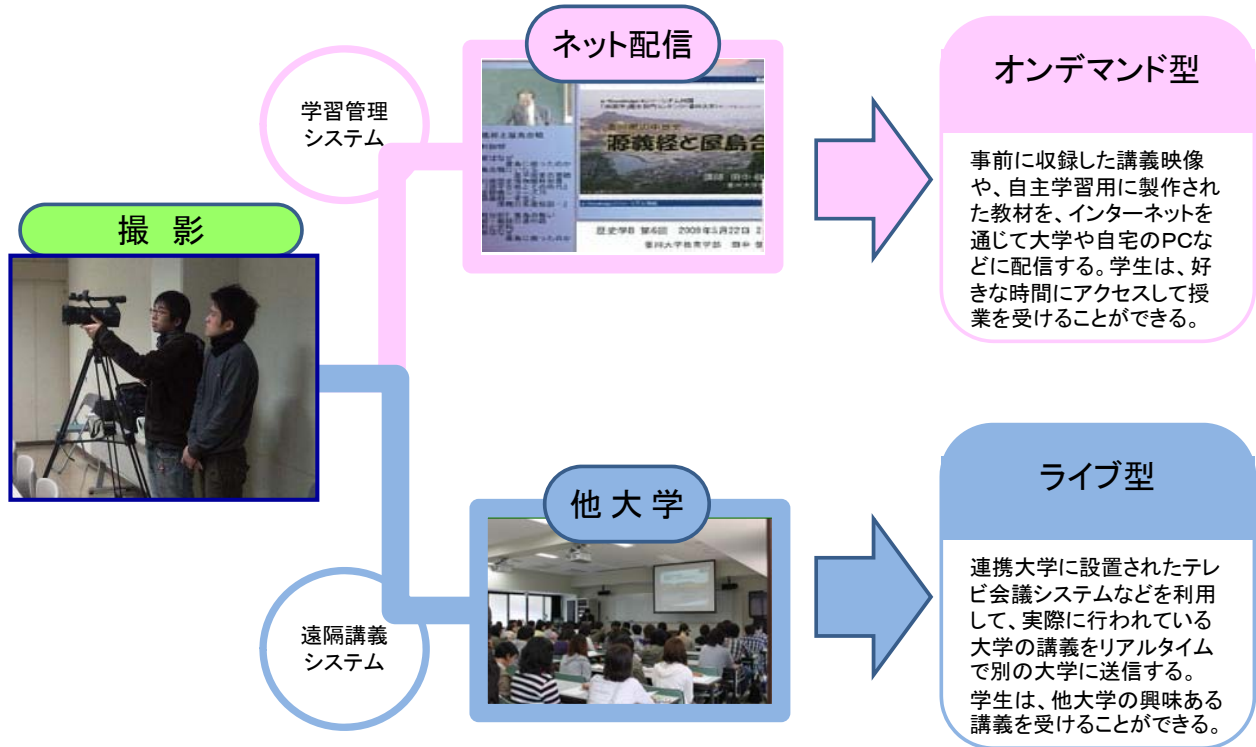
撮 影

学習管理
システム

ネット配信

源義経と屋島合

歴史学B 第6回 2009年5月22日

オンデマンド型

事前に収録した講義映像や、自主学習用に製作された教材を、インターネットを通じて大学や自宅のPCなどに配信する。学生は、好きな時間にアクセスして授業を受けることができる。

遠隔講義
システム

他 大 学

ライブ型

連携大学に設置されたテレビ会議システムなどを利用して、実際に行われている大学の講義をリアルタイムで別の大学に送信する。
学生は、他大学の興味ある講義を受けることができる。